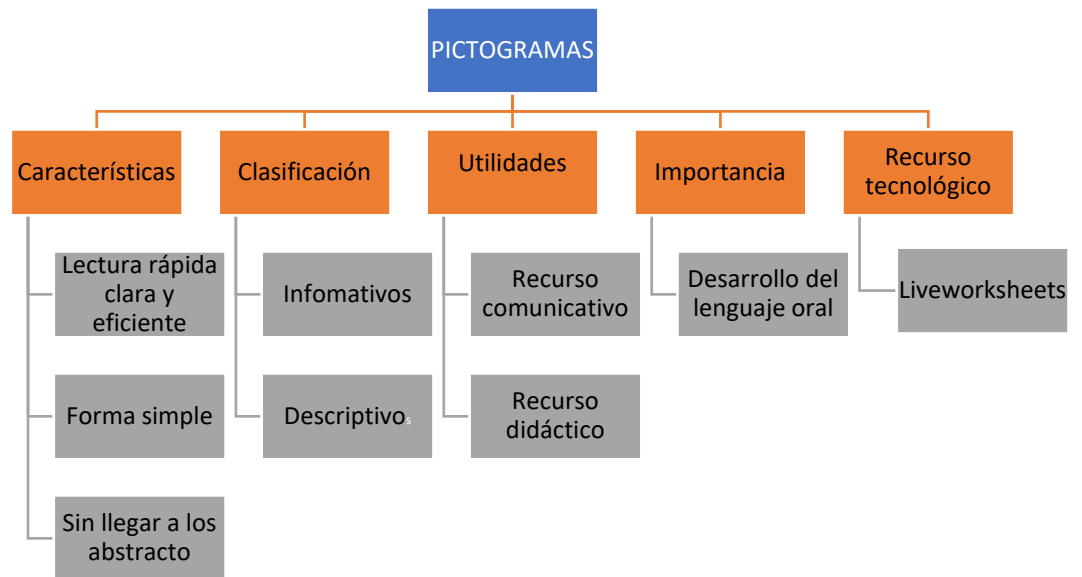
PICTOGRAMAS

Características

Lectura rápida clara y eficiente

Forma simple

Sin llegar a los abstracto

Clasificación

Infomativos

Descriptivos

Utilidades

Recurso comunicativo

Recurso didáctico

Importancia

Desarrollo del lenguaje oral

Recurso tecnológico

Liveworksheets